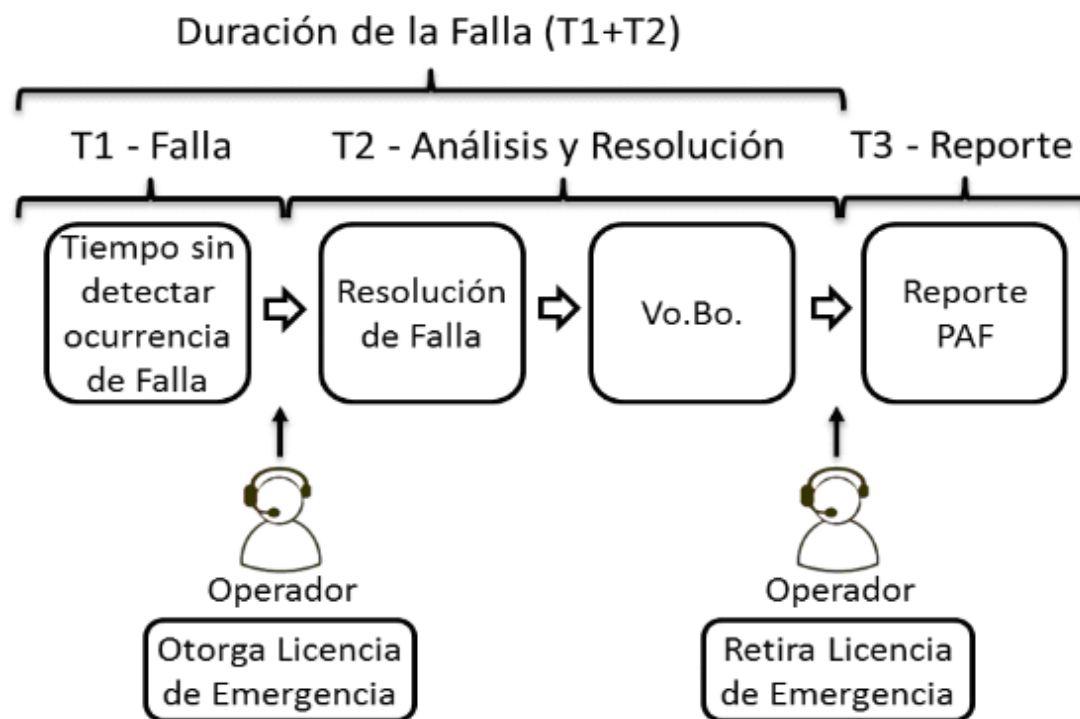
Duración de la Falla (T1+T2)

T1 - Falla

T2 - Análisis y Resolución

T3 - Reporte

Tiempo sin detectar ocurrencia de Falla

Resolución de Falla

Vo.Bo.

Reporte PAF

Operador

Otorga Licencia de Emergencia

Operador

Retira Licencia de Emergencia